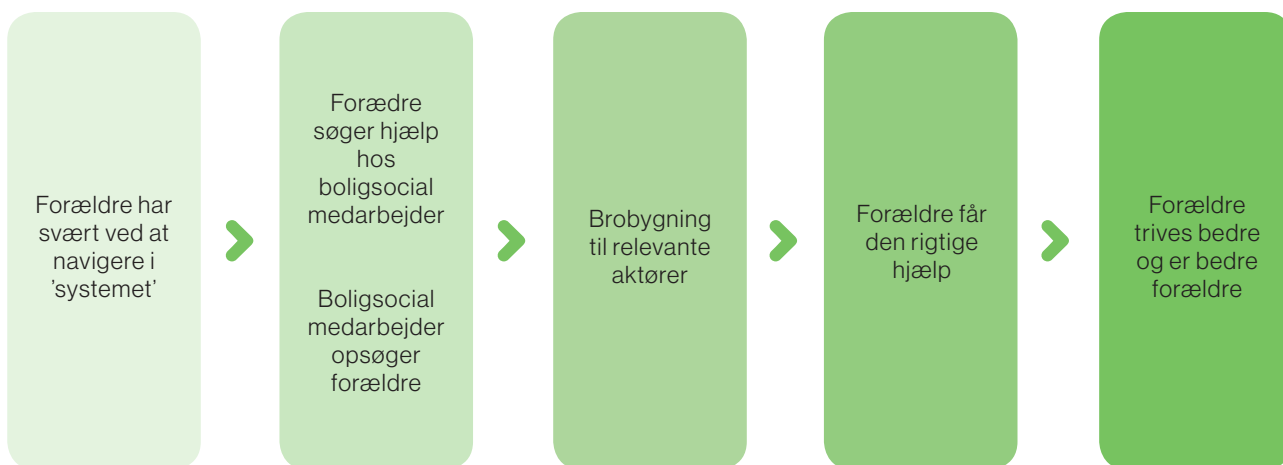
Forældre har svært ved at navigere i 'systemet'

Forædre søger hjælp hos boligsocial medarbejder

Boligsocial medarbejder opsøger forældre

Brobygning til relevante aktører

Forældre får den rigtige hjælp

Forældre trives bedre og er bedre forældre